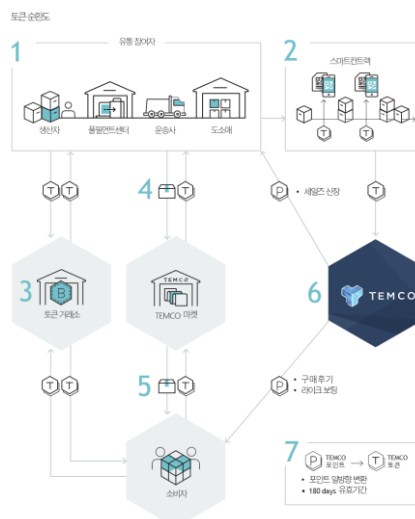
토큰 순환도

1

유통 참여자

생산자

풀필먼트센터

운송사

도소매

2

스마트컨트랙

T

T

T

T

4

P

• 세일즈 신장

T

B

3

토큰 거래소

TEMCO

TEMCO 마켓

6

TEMCO

T

T

5

P

• 구매 후기
• 라이크 보팅

소비자

7

P

TEMCO 포인트

T

TEMCO 토큰

• 포인트 일방향 변환
• 180 days 유효기간